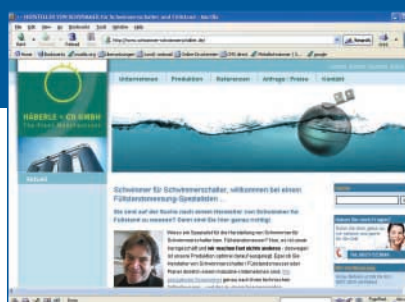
HÄBERLE + CO GMBH

Unternehmen
Produktion
Referenzen
Anfrage / Preise
Kontakt

Schwimmer für Schwimmerschalter, willkommen bei einem Füllstandsmessung-Spezialisten ...

Sie sind auf der Suche nach einem Hersteller von Schwimmer für Füllstand zu messen? Dann sind Sie hier genau richtig!

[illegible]